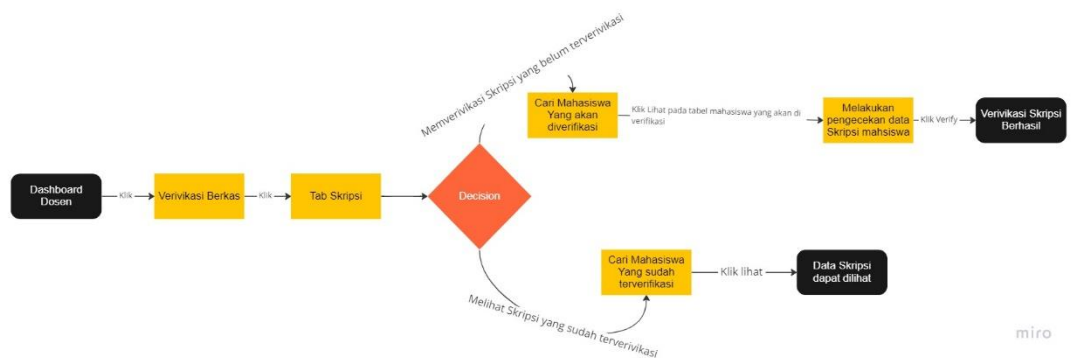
Dashboard Dosen

Klik

Verivikasi Berkas

Klik

Tab Skripsi

Decision

Memverivikasi Skripsi yang belum terverivikasi

Cari Mahasiswa Yang akan diverifikasi

Klik Lihat pada tabel mahasiswa yang akan di verifikasi

Melakukan pengecekan data Skripsi mahsiswa

Klik Verify

Verivikasi Skripsi Berhasil

Melihat Skripsi yang sudah terverivikasi

Cari Mahasiswa Yang sudah terverifikasi

Klik lihat

Data Skripsi dapat dilihat

miro